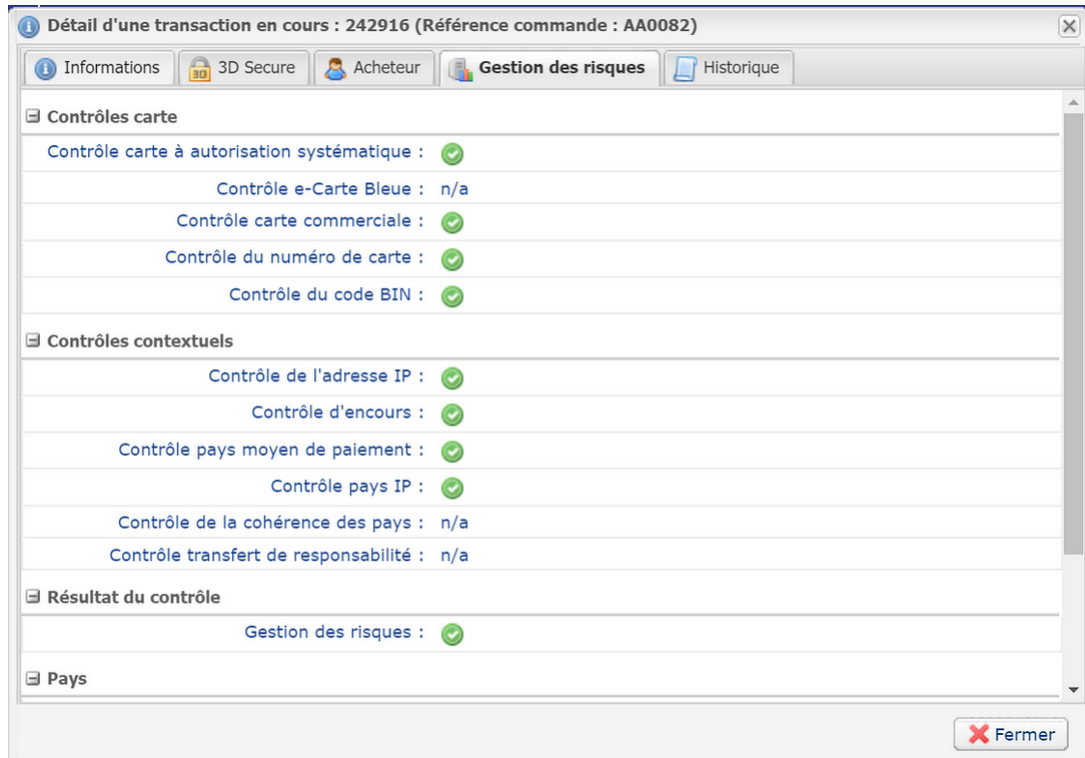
Détail d'une transaction en cours : 242916 (Référence commande : AA0082)

Informations | 3D Secure | Acheteur | Gestion des risques | Historique

Contrôles carte

Contrôle carte à autorisation systématique :

Contrôle e-Carte Bleue : n/a

Contrôle carte commerciale :

Contrôle du numéro de carte :

Contrôle du code BIN :

Contrôles contextuels

Contrôle de l'adresse IP :

Contrôle d'encours :

Contrôle pays moyen de paiement :

Contrôle pays IP :

Contrôle de la cohérence des pays : n/a

Contrôle transfert de responsabilité : n/a

Résultat du contrôle

Gestion des risques :

Pays

Fermer